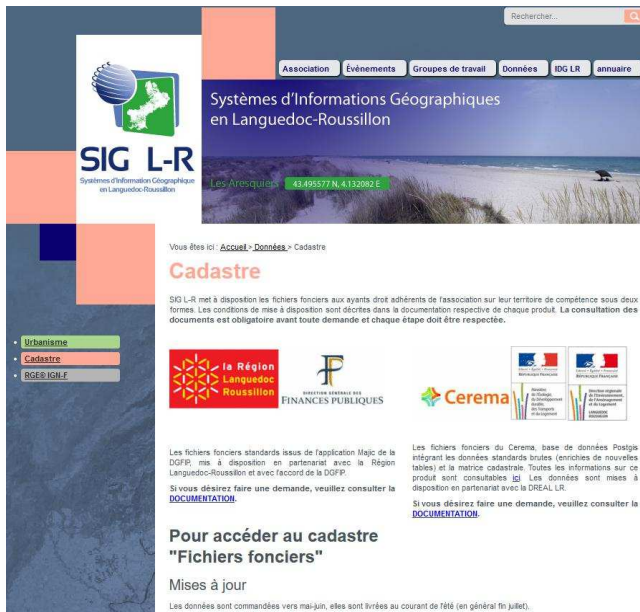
Rechercher...

Association
Evénements
Groupes de travail
Données
IDG LR
annuaire

SIG L-R
Systèmes d'Information Géographique en Languedoc-Roussillon

Systèmes d'Informations Géographiques en Languedoc-Roussillon

Les Aresquiers 43.495577 N, 4.132082 E

Urbanisme
Cadastre
RGE® IGN-F

Vous êtes ici : Accueil > Données > Cadastre

Cadastre

SIG L-R met à disposition les fichiers fonciers aux ayants droit adhérents de l'association sur leur territoire de compétence sous deux formes. Les conditions de mise à disposition sont décrites dans la documentation respective de chaque produit. La consultation des documents est obligatoire avant toute demande et chaque étape doit être respectée.

la Région Languedoc Roussillon

DIRECTION GÉNÉRALE DES FINANCES PUBLIQUES

Cerema

Les fichiers fonciers standards issus de l'application Majic de la DGFIP, mis à disposition en partenariat avec la Région Languedoc-Roussillon et avec l'accord de la DGFIP.

Si vous désirez faire une demande, veuillez consulter la DOCUMENTATION.

Les fichiers fonciers du Cerema, base de données Postgis intégrant les données standards brutes (enrichies de nouvelles tables) et la matrice cadastrale. Toutes les informations sur ce produit sont consultables ici. Les données sont mises à disposition en partenariat avec la DREAL LR.

Si vous désirez faire une demande, veuillez consulter la DOCUMENTATION.

Pour accéder au cadastre "Fichiers fonciers"

Mises à jour

Les données sont commandées vers mai-juin, elles sont livrées au courant de l'été (en général fin juillet).